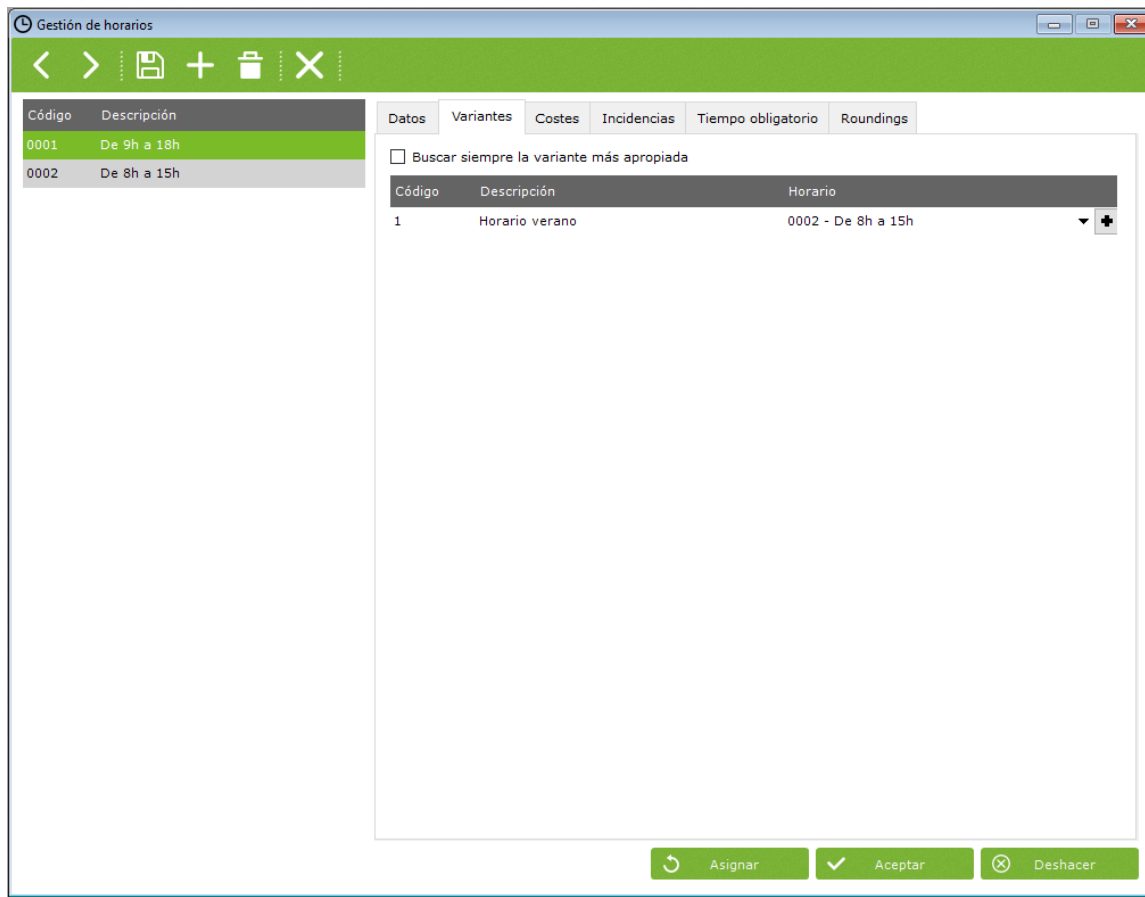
Gestión de horarios

| Código | Descripción |
|---|---|
| 0001 | De 9h a 18h |
| 0002 | De 8h a 15h |

Datos | Variantes | Costes | Incidencias | Tiempo obligatorio | Roundings

Buscar siempre la variante más apropiada

| Código | Descripción | Horario |
|---|---|---|
| 1 | Horario verano | 0002 - De 8h a 15h |

Asignar
Aceptar
Deshacer